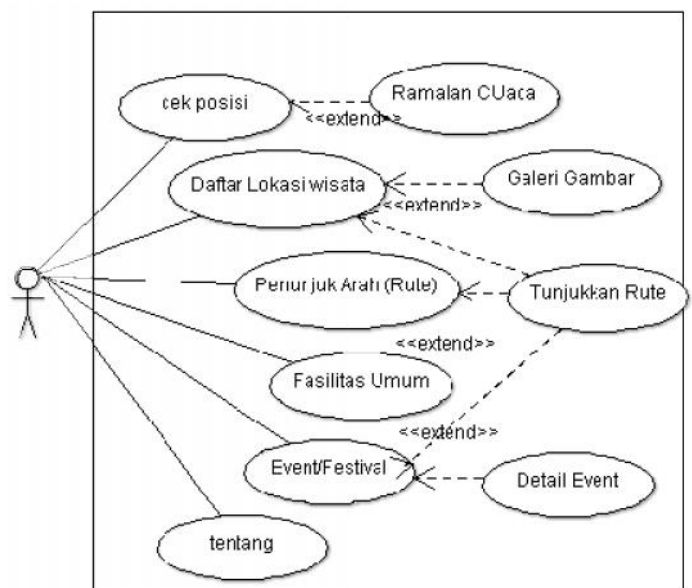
cek posisi

Ramalan CUaca

<<extend>>

Daftar Lokasi wisata

Galeri Gambar

<<extend>>

Penunjuk Arah (Rute)

Tunjukkan Rute

<<extend>>

Fasilitas Umum

<<extend>>

Event/Festival

Detail Event

tentang